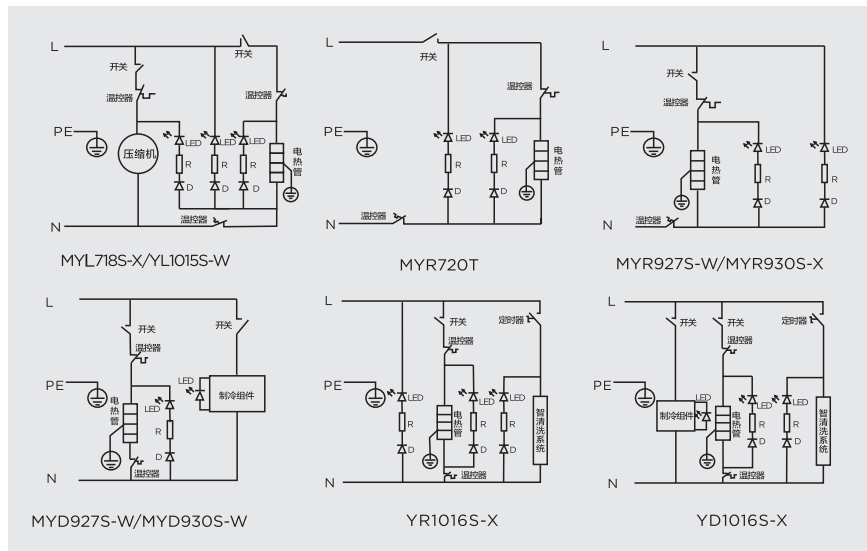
L
开关
开关
温控器
温控器
PE
LED
LED
LED
压缩机
R
R
R
电热管
D
D
D
温控器
N
MYL718S-X/YL1015S-W

L
开关
温控器
PE
LED
LED
R
R
电热管
D
D
温控器
N
MYR720T

L
开关
温控器
PE
LED
LED
电热管
R
R
D
D
温控器
N
MYR927S-W/MYR930S-X

L
开关
开关
温控器
PE
LED
制冷组件
电热管
LED
R
D
温控器
N
MYD927S-W/MYD930S-W

L
开关
定时器
温控器
PE
LED
LED
LED
电热管
R
R
R
智清洗系统
D
D
D
温控器
N
YR1016S-X

L
开关
开关
定时器
温控器
PE
LED
LED
LED
制冷组件
电热管
R
R
智清洗系统
D
D
温控器
N
YD1016S-X